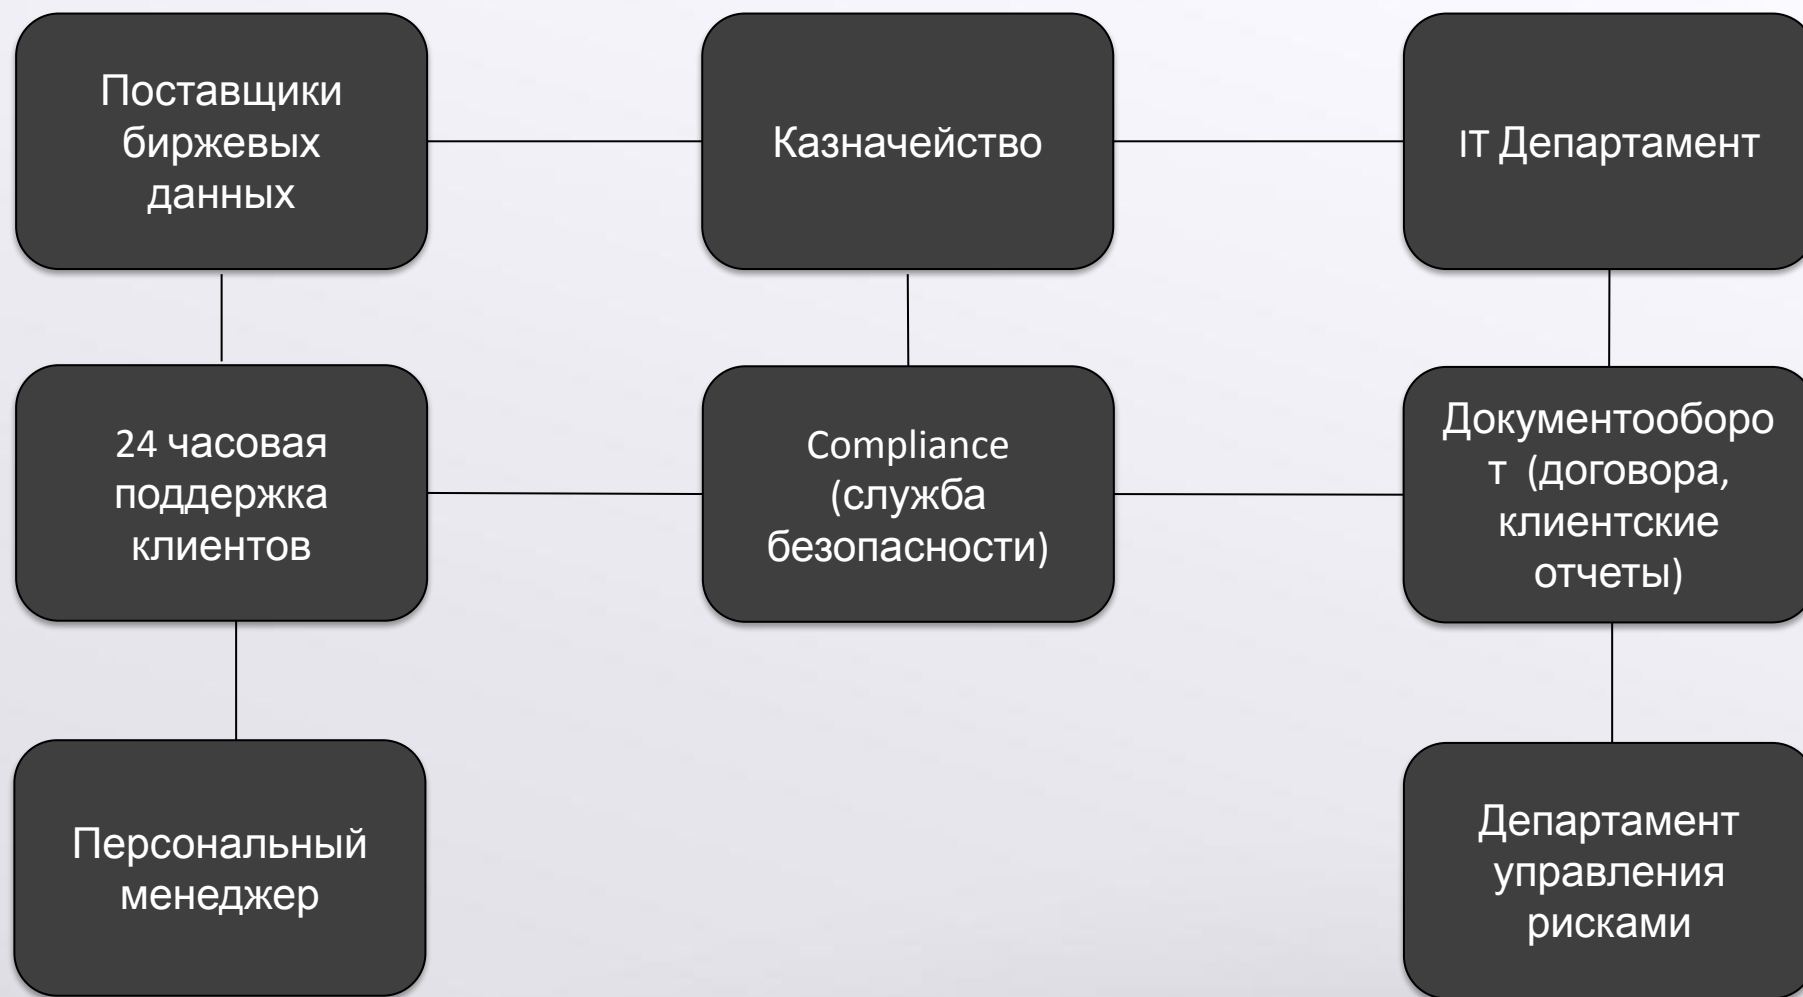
Поставщики биржевых данных

Казначейство

IT Департамент

24 часовая поддержка клиентов

Compliance (служба безопасности)

Документооборо т (договора, клиентские отчеты)

Персональный менеджер

Департамент управления рисками